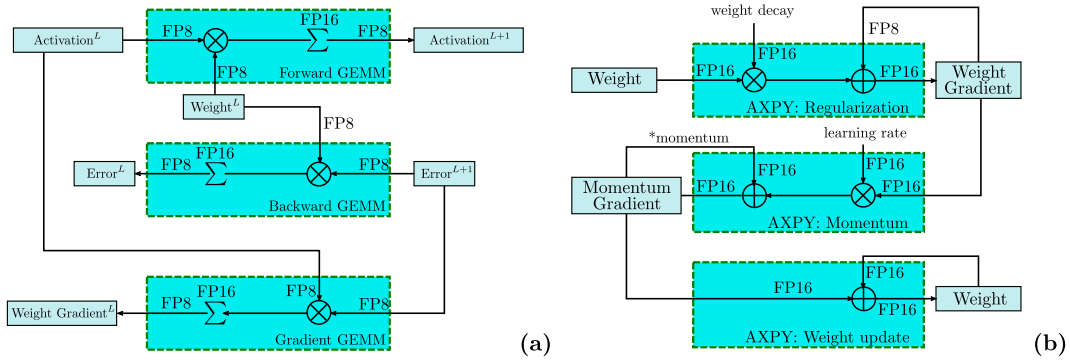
Activation$^L$
FP8
FP16
FP8
Activation$^{L+1}$
FP8
Forward GEMM
Weight$^L$
FP8
FP16
FP8
FP8
Error$^L$
Backward GEMM
Error$^{L+1}$
FP16
FP8
FP8
FP8
Weight Gradient$^L$
Gradient GEMM
(a)

weight decay
FP8
FP16
Weight
FP16
FP16
Weight Gradient
AXPY: Regularization
*momentum
learning rate
FP16
FP16
Momentum Gradient
FP16
FP16
AXPY: Momentum
FP16
FP16
FP16
Weight
AXPY: Weight update
(b)